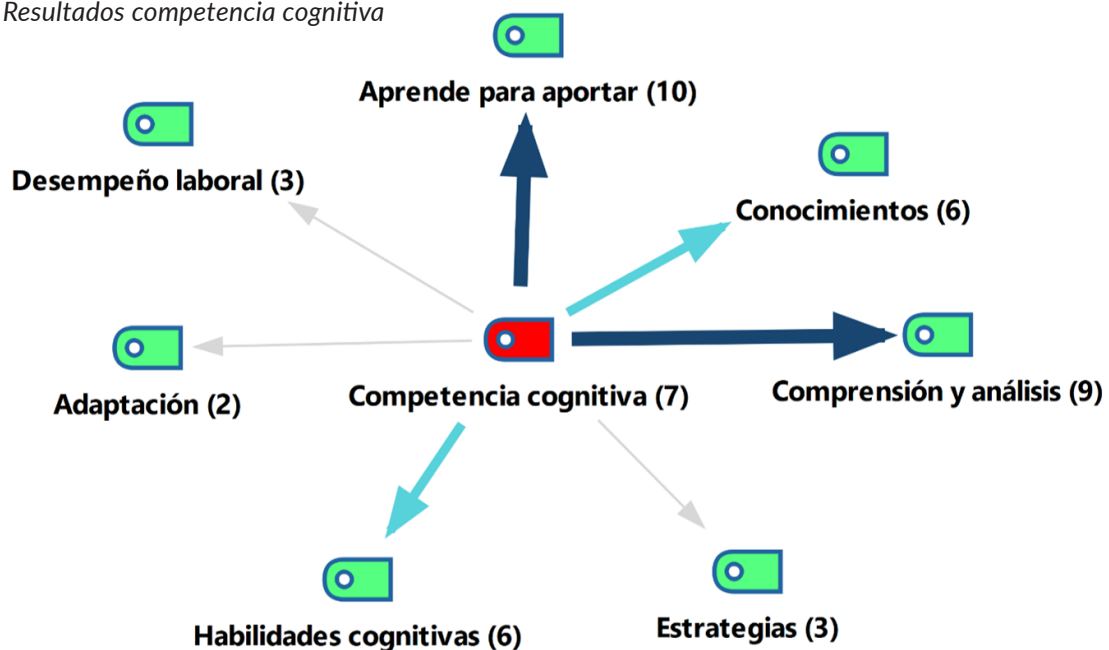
Resultados competencia cognitiva

Aprende para aportar (10)

Desempeño laboral (3)

Conocimientos (6)

Adaptación (2)

Competencia cognitiva (7)

Comprensión y análisis (9)

Habilidades cognitivas (6)

Estrategias (3)